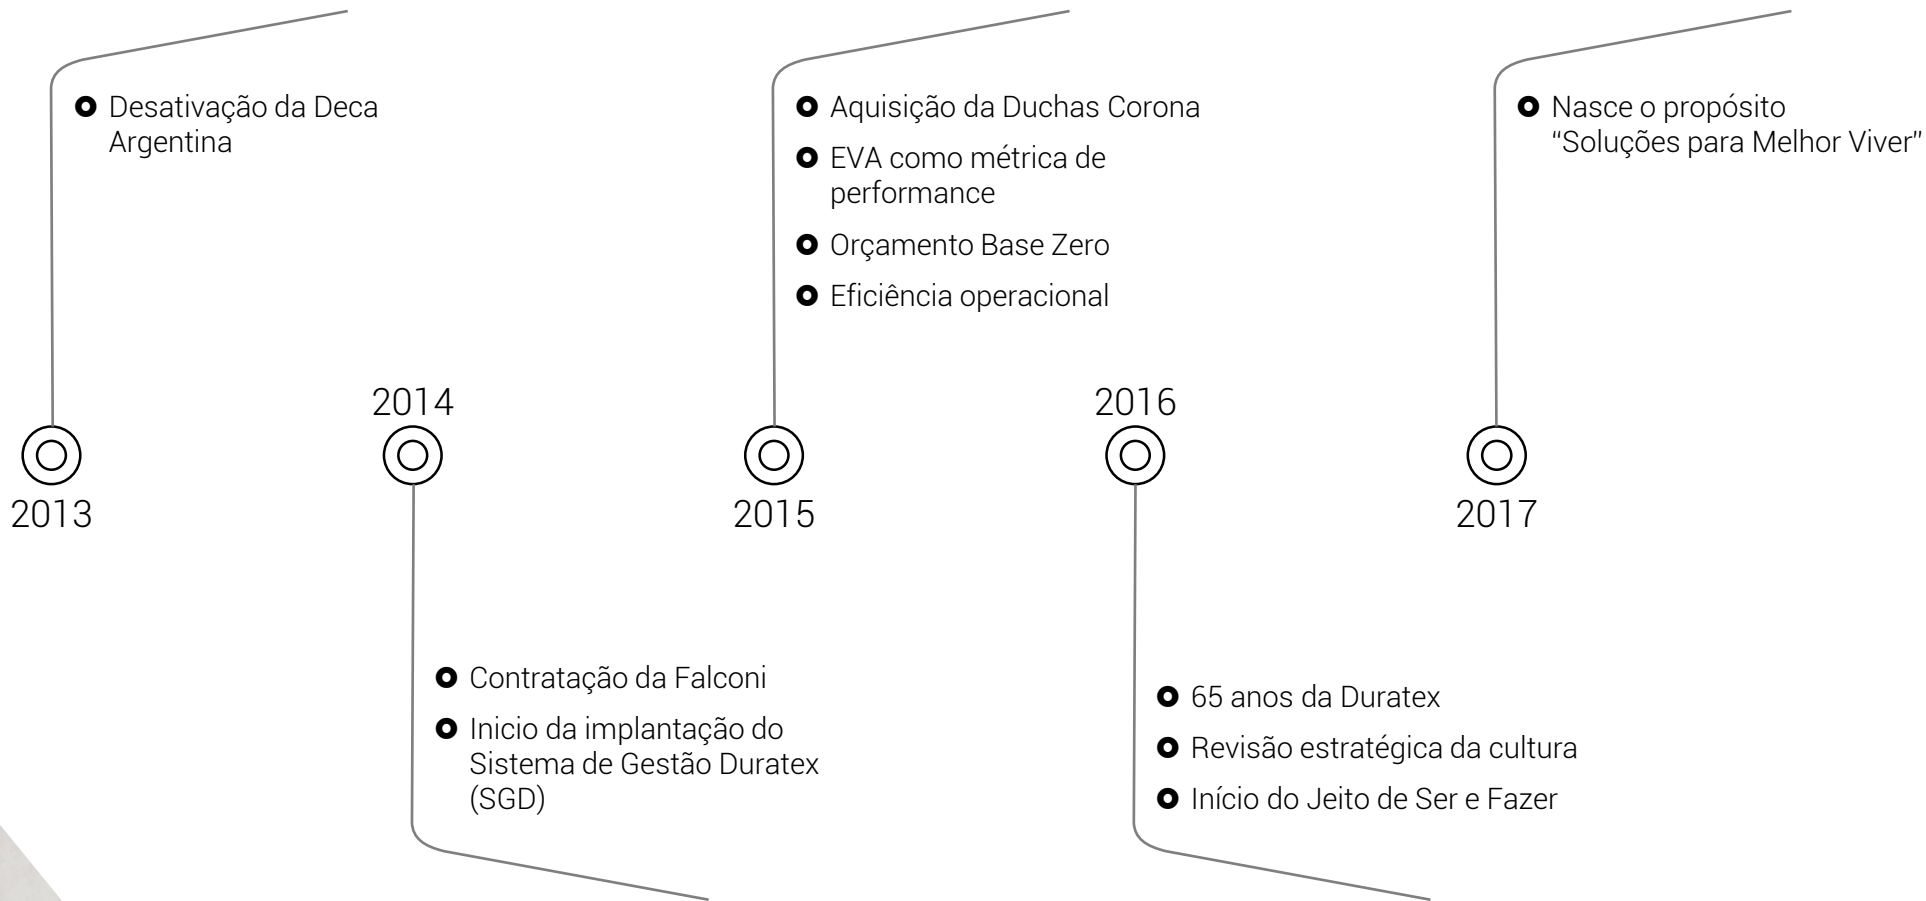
Desativação da Deca Argentina

2013

2014

Contratação da Falconi

Inicio da implantação do Sistema de Gestão Duratex (SGD)

Aquisição da Duchas Corona

EVA como métrica de performance

Orçamento Base Zero

Eficiência operacional

2015

2016

65 anos da Duratex

Revisão estratégica da cultura

Início do Jeito de Ser e Fazer

Nasce o propósito "Soluções para Melhor Viver"

2017